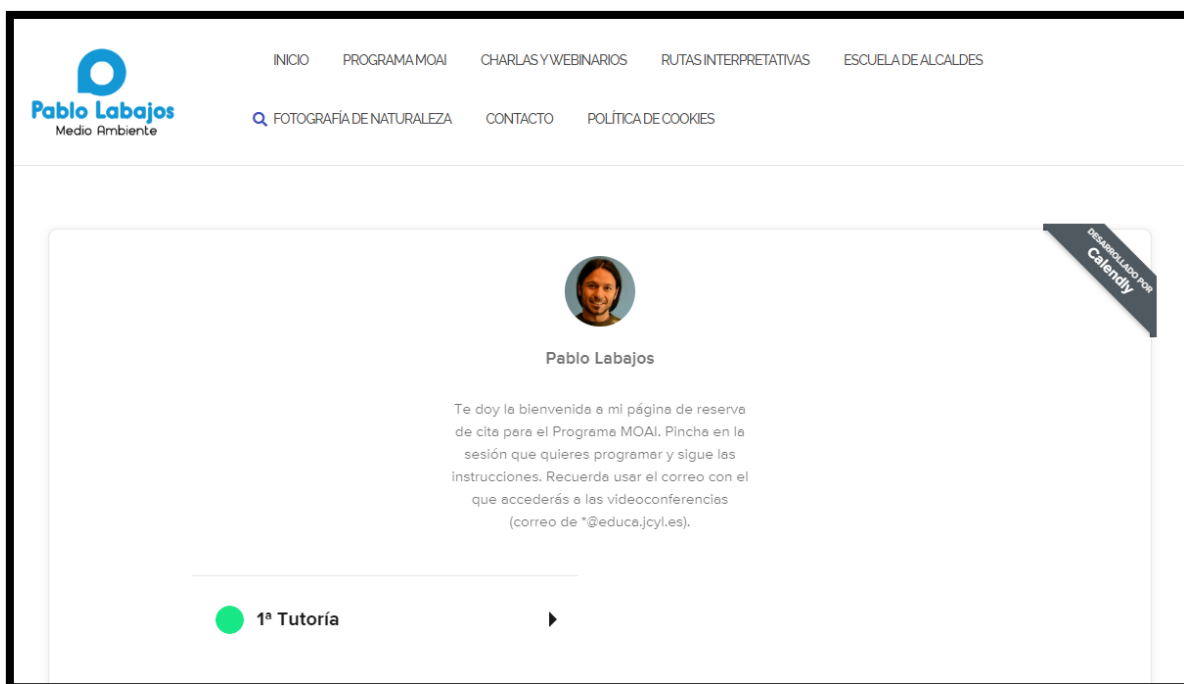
Pablo Labajos
Medio Ambiente

INICIO PROGRAMA MOAI CHARLAS Y WEBINARIOS RUTAS INTERPRETATIVAS ESCUELA DE ALCALDES
FOTOGRAFÍA DE NATURALEZA CONTACTO POLÍTICA DE COOKIES

DESARROLLADO POR
Calendly

Pablo Labajos

Te doy la bienvenida a mi página de reserva de cita para el Programa MOAI. Pincha en la sesión que quieres programar y sigue las instrucciones. Recuerda usar el correo con el que accederás a las videoconferencias (correo de *@educa.jcyl.es).

1ª Tutoría